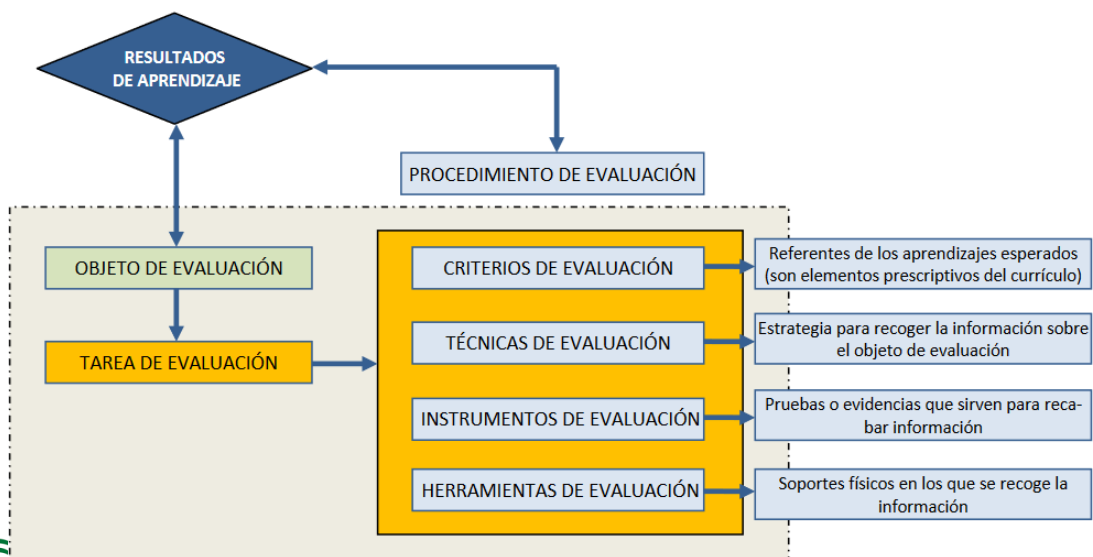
RESULTADOS DE APRENDIZAJE

PROCEDIMIENTO DE EVALUACIÓN

OBJETO DE EVALUACIÓN

TAREA DE EVALUACIÓN

CRITERIOS DE EVALUACIÓN

Referentes de los aprendizajes esperados (son elementos prescriptivos del currículo)

TÉCNICAS DE EVALUACIÓN

Estrategia para recoger la información sobre el objeto de evaluación

INSTRUMENTOS DE EVALUACIÓN

Pruebas o evidencias que sirven para recabar información

HERRAMIENTAS DE EVALUACIÓN

Soportes físicos en los que se recoge la información